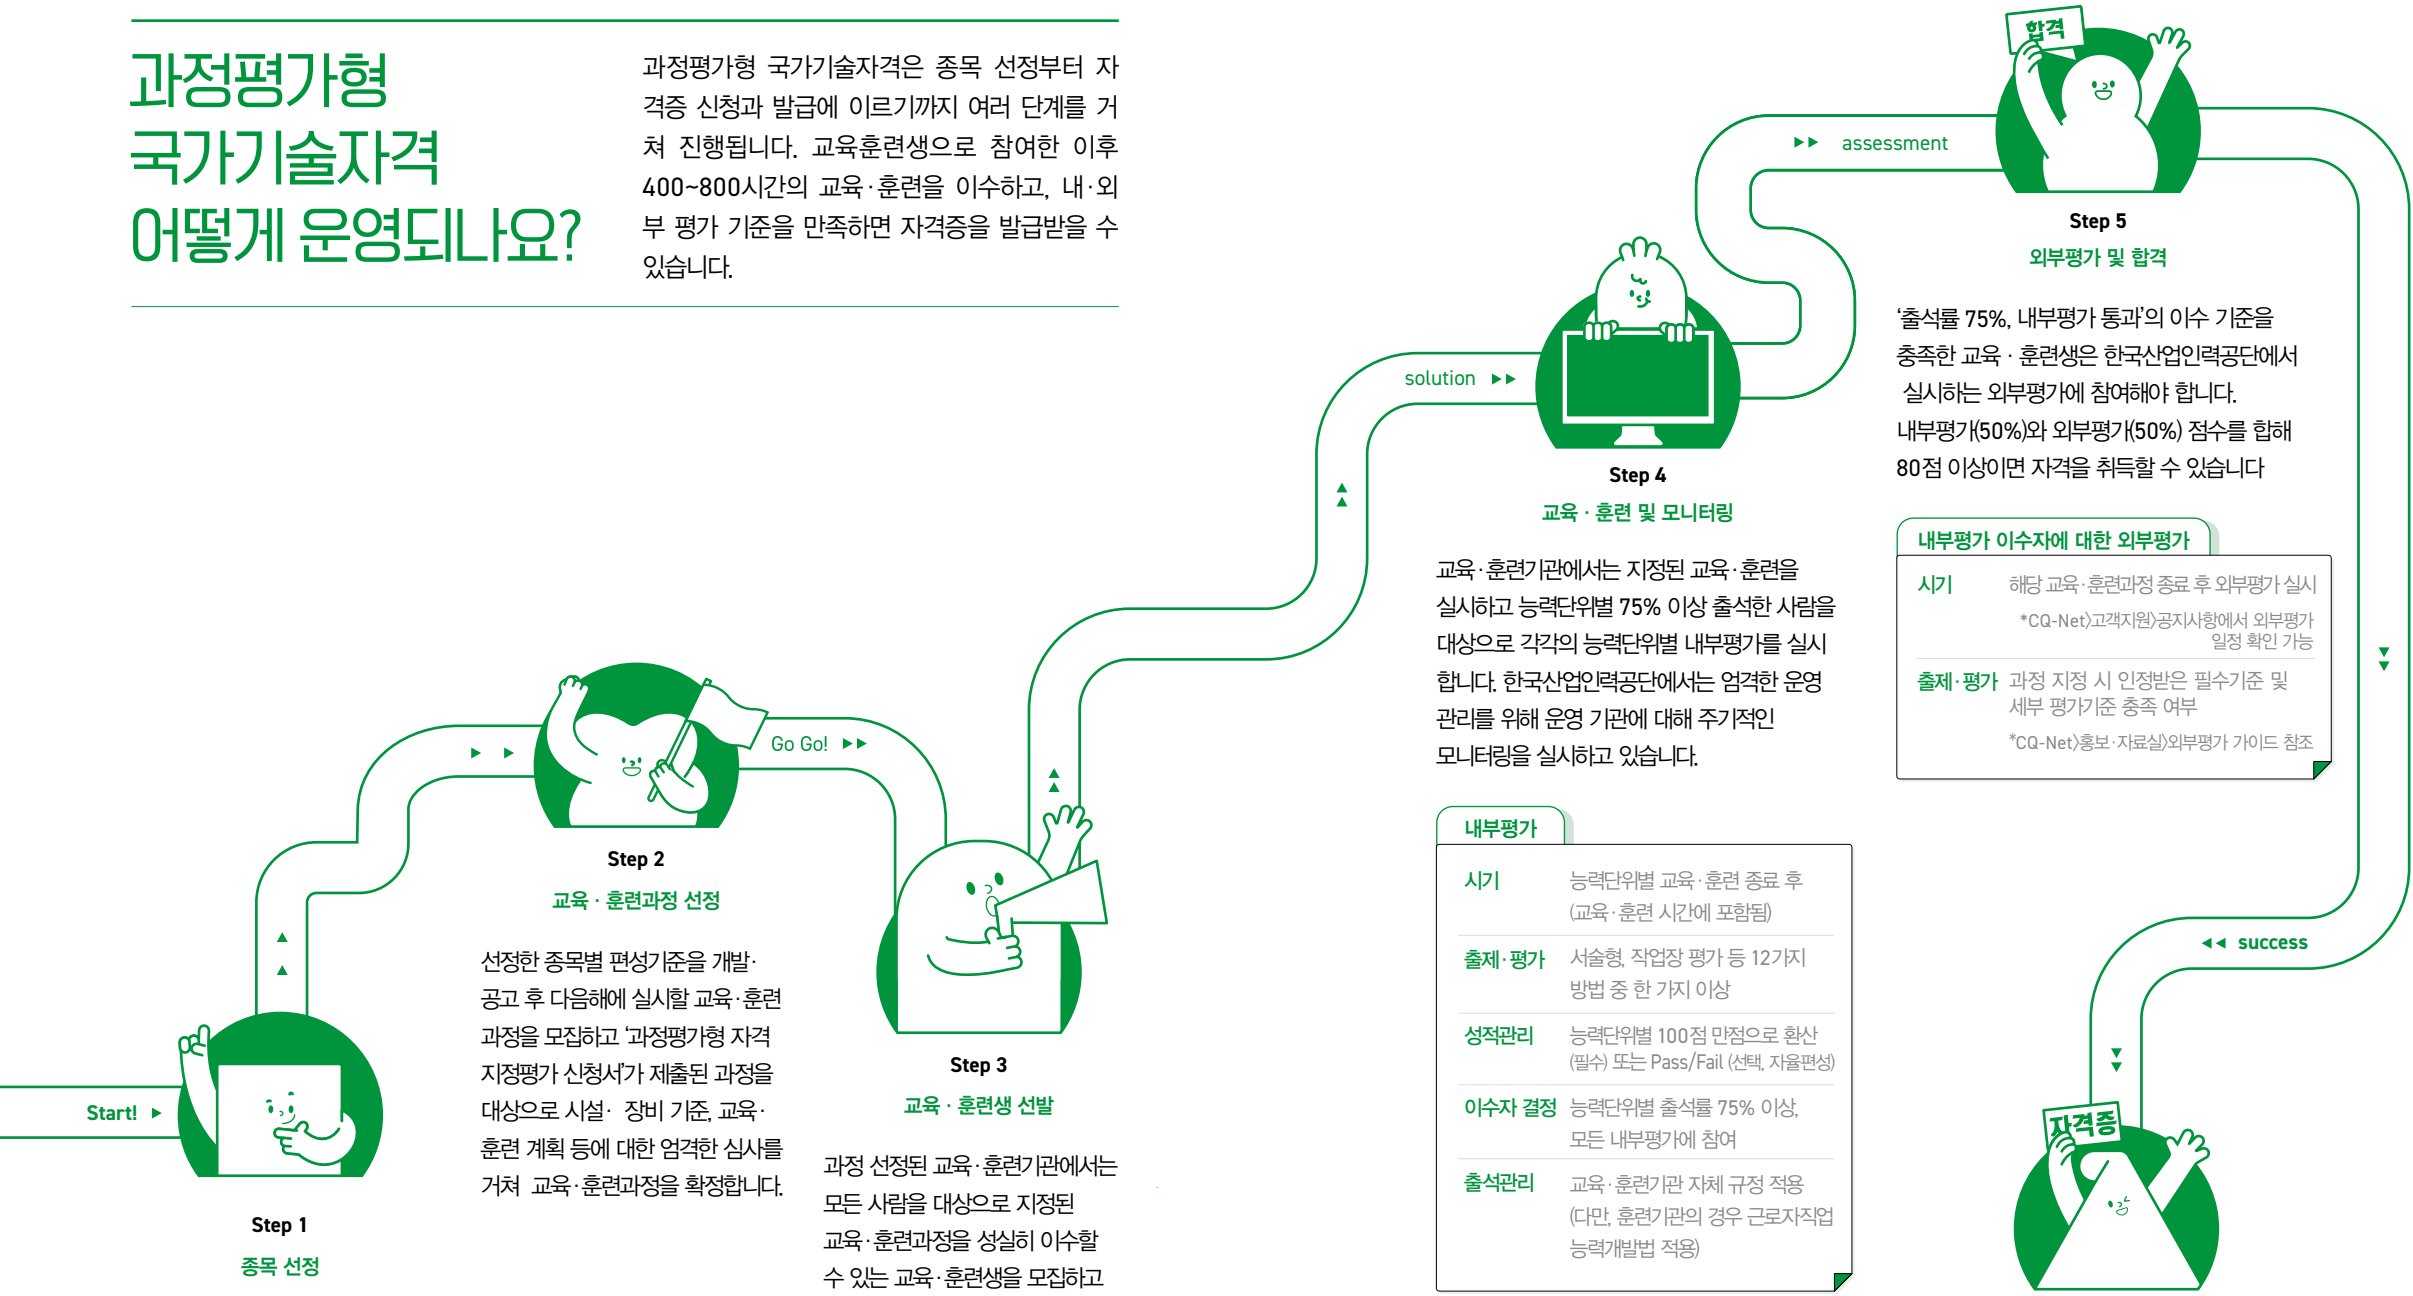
과정평가형 국가기술자격 어떻게 운영되나요?

과정평가형 국가기술자격은 종목 선정부터 자격증 신청과 발급에 이르기까지 여러 단계를 거쳐 진행됩니다. 교육훈련생으로 참여한 이후 400~800시간의 교육·훈련을 이수하고, 내·외부 평가 기준을 만족하면 자격증을 발급받을 수 있습니다.

합격

assessment

Step 5
외부평가 및 합격

'출석률 75%, 내부평가 통과'의 이수 기준을 충족한 교육 · 훈련생은 한국산업인력공단에서 실시하는 외부평가에 참여해야 합니다. 내부평가(50%)와 외부평가(50%) 점수를 합해 80점 이상이면 자격을 취득할 수 있습니다

내부평가 이수자에 대한 외부평가

| 시기 | 해당 교육·훈련과정 종료 후 외부평가 실시 *CQ-Net〉고객지원〉공지사항에서 외부평가 일정 확인 가능 |
|---|---|
| 출제·평가 | 과정 지정 시 인정받은 필수기준 및 세부 평가기준 충족 여부 *CQ-Net〉홍보·자료실〉외부평가 가이드 참조 |

solution

Step 4
교육 · 훈련 및 모니터링

교육·훈련기관에서는 지정된 교육·훈련을 실시하고 능력단위별 75% 이상 출석한 사람을 대상으로 각각의 능력단위별 내부평가를 실시합니다. 한국산업인력공단에서는 엄격한 운영 관리를 위해 운영 기관에 대해 주기적인 모니터링을 실시하고 있습니다.

내부평가

| 시기 | 능력단위별 교육·훈련 종료 후 (교육·훈련 시간에 포함됨) |
|---|---|
| 출제·평가 | 서술형, 작업장 평가 등 12가지 방법 중 한 가지 이상 |
| 성적관리 | 능력단위별 100점 만점으로 환산 (필수) 또는 Pass/Fail (선택, 자율편성) |
| 이수자 결정 | 능력단위별 출석률 75% 이상, 모든 내부평가에 참여 |
| 출석관리 | 교육·훈련기관 자체 규정 적용 (다만, 훈련기관의 경우 근로자직업 능력개발법 적용) |

success

자격증

Go Go!

Step 2
교육 · 훈련과정 선정

선정한 종목별 편성기준을 개발·공고 후 다음해에 실시할 교육·훈련 과정을 모집하고 '과정평가형 자격 지정평가 신청서'가 제출된 과정을 대상으로 시설· 장비 기준, 교육·훈련 계획 등에 대한 엄격한 심사를 거쳐 교육·훈련과정을 확정합니다.

Step 3
교육 · 훈련생 선발

과정 선정된 교육·훈련기관에서는 모든 사람을 대상으로 지정된 교육·훈련과정을 성실히 이수할 수 있는 교육·훈련생을 모집하고

Start!

Step 1
종목 선정